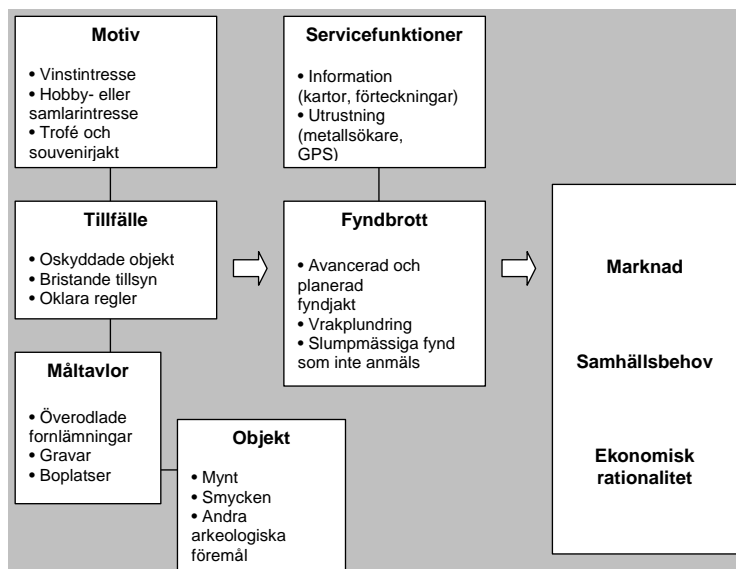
Motiv

• Vinstintresse
• Hobby- eller samlarintresse
• Trofé och souvenirjakt

Tillfälle

• Oskyddade objekt
• Bristande tillsyn
• Oklara regler

Måltavlor

• Överodlade fornlämningar
• Gravar
• Boplatser

Objekt

• Mynt
• Smycken
• Andra arkeologiska föremål

Servicefunktioner

• Information (kartor, förteckningar)
• Utrustning (metallsökare, GPS)

Fyndbrott

• Avancerad och planerad fyndjakt
• Vrakplundring
• Slumpmässiga fynd som inte anmäls

Marknad

Samhällsbehov

Ekonomisk rationalitet